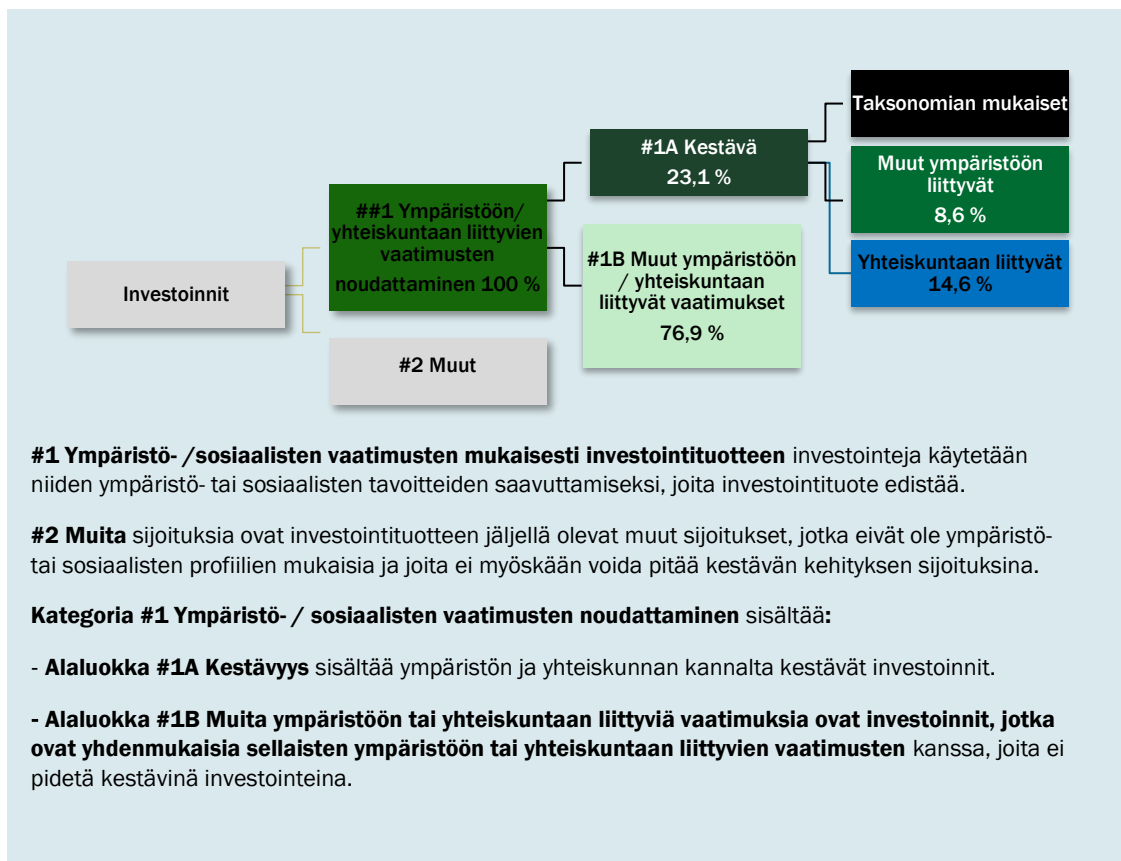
Investoinnit

##1 Ympäristöön/ yhteiskuntaan liittyvien vaatimusten noudattaminen 100 %

#2 Muut

#1A Kestävä
23,1 %

#1B Muut ympäristöön / yhteiskuntaan liittyvät vaatimukset
76,9 %

Taksonomian mukaiset

Muut ympäristöön liittyvät
8,6 %

Yhteiskuntaan liittyvät
14,6 %

#1 Ympäristö- /sosiaalisten vaatimusten mukaisesti investointituotteen investointeja käytetään niiden ympäristö- tai sosiaalisten tavoitteiden saavuttamiseksi, joita investointituote edistää.

#2 Muita sijoituksia ovat investointituotteen jäljellä olevat muut sijoitukset, jotka eivät ole ympäristö- tai sosiaalisten profiilien mukaisia ja joita ei myöskään voida pitää kestävän kehityksen sijoituksina.

Kategoria #1 Ympäristö- / sosiaalisten vaatimusten noudattaminen sisältää:

- Alaluokka #1A Kestävyys sisältää ympäristön ja yhteiskunnan kannalta kestävät investoinnit.

- Alaluokka #1B Muita ympäristöön tai yhteiskuntaan liittyviä vaatimuksia ovat investoinnit, jotka ovat yhdenmukaisia sellaisten ympäristöön tai yhteiskuntaan liittyvien vaatimusten kanssa, joita ei pidetä kestävinä investointeina.